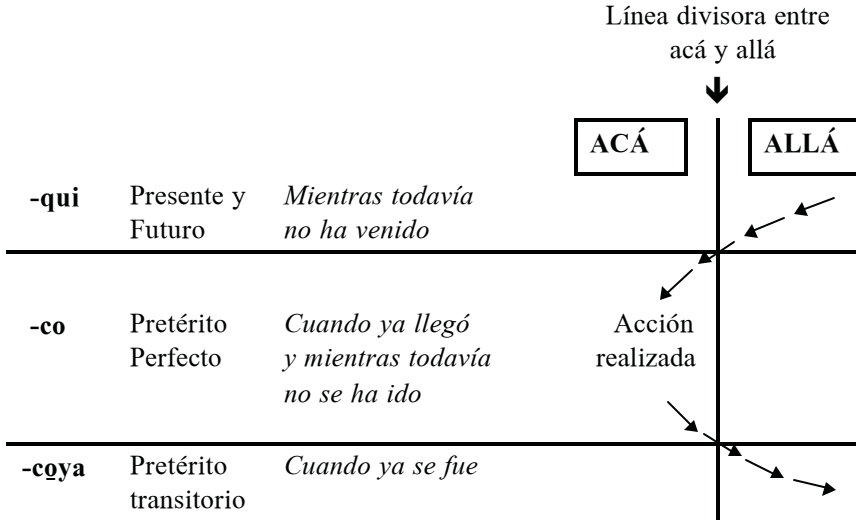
Línea divisora entre acá y allá

ACÁ

ALLÁ

-qui Presente y Futuro *Mientras todavía no ha venido*

-co Pretérito Perfecto *Cuando ya llegó y mientras todavía no se ha ido*

Acción realizada

-coya Pretérito transitorio *Cuando ya se fue*